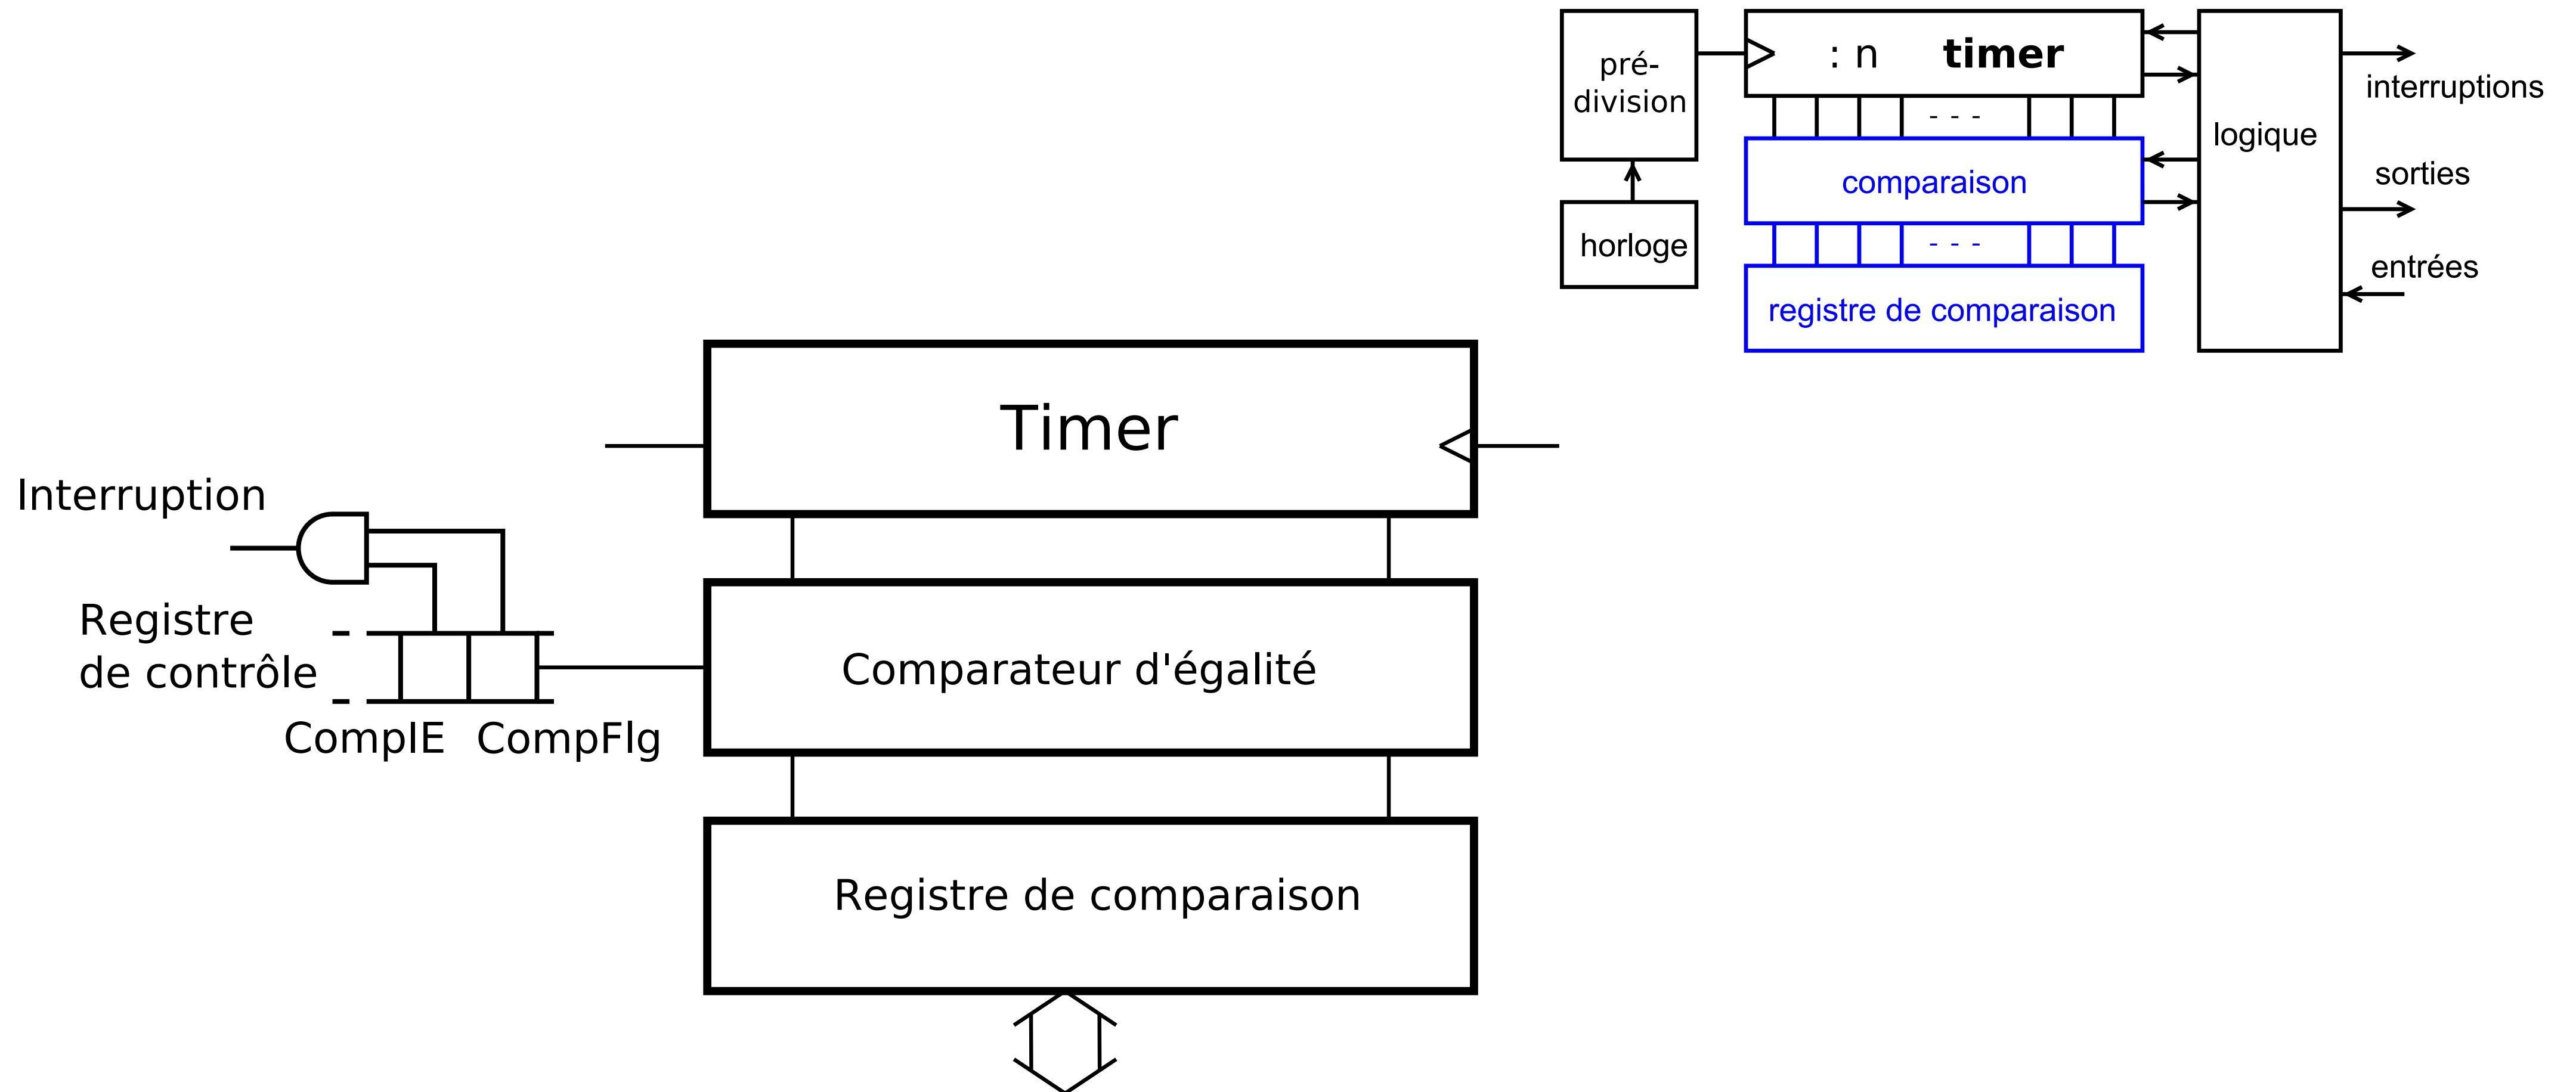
pré-division

horloge

: n timer

- - -

comparaison

- - -

registre de comparaison

logique

interruptions

sorties

entrées

Timer

Interruption

Registre de contrôle

CompIE CompFlg

Comparateur d'égalité

Registre de comparaison